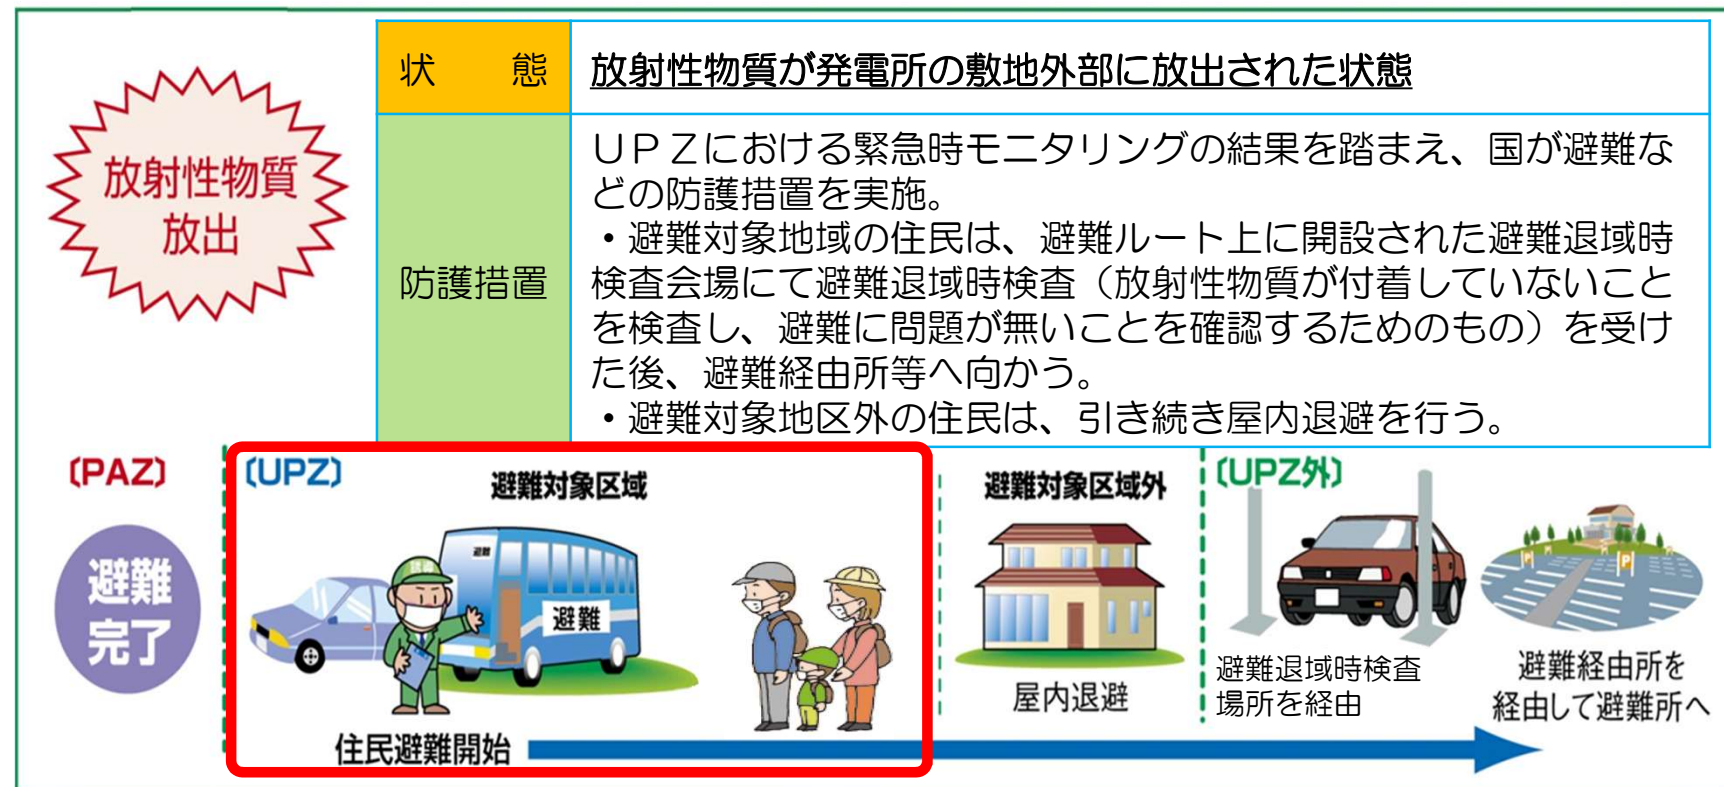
放射性物質放出

| 状　　態 | 放射性物質が発電所の敷地外部に放出された状態 |
|---|---|
| 防護措置 | ＵＰＺにおける緊急時モニタリングの結果を踏まえ、国が避難などの防護措置を実施。<br>・避難対象地域の住民は、避難ルート上に開設された避難退域時検査会場にて避難退域時検査（放射性物質が付着していないことを検査し、避難に問題が無いことを確認するためのもの）を受けた後、避難経由所等へ向かう。<br>・避難対象地区外の住民は、引き続き屋内退避を行う。 |

〔PAZ〕

避難完了

〔UPZ〕

避難対象区域

避難

住民避難開始

避難対象区域外

屋内退避

〔UPZ外〕

避難退域時検査場所を経由

避難経由所を経由して避難所へ